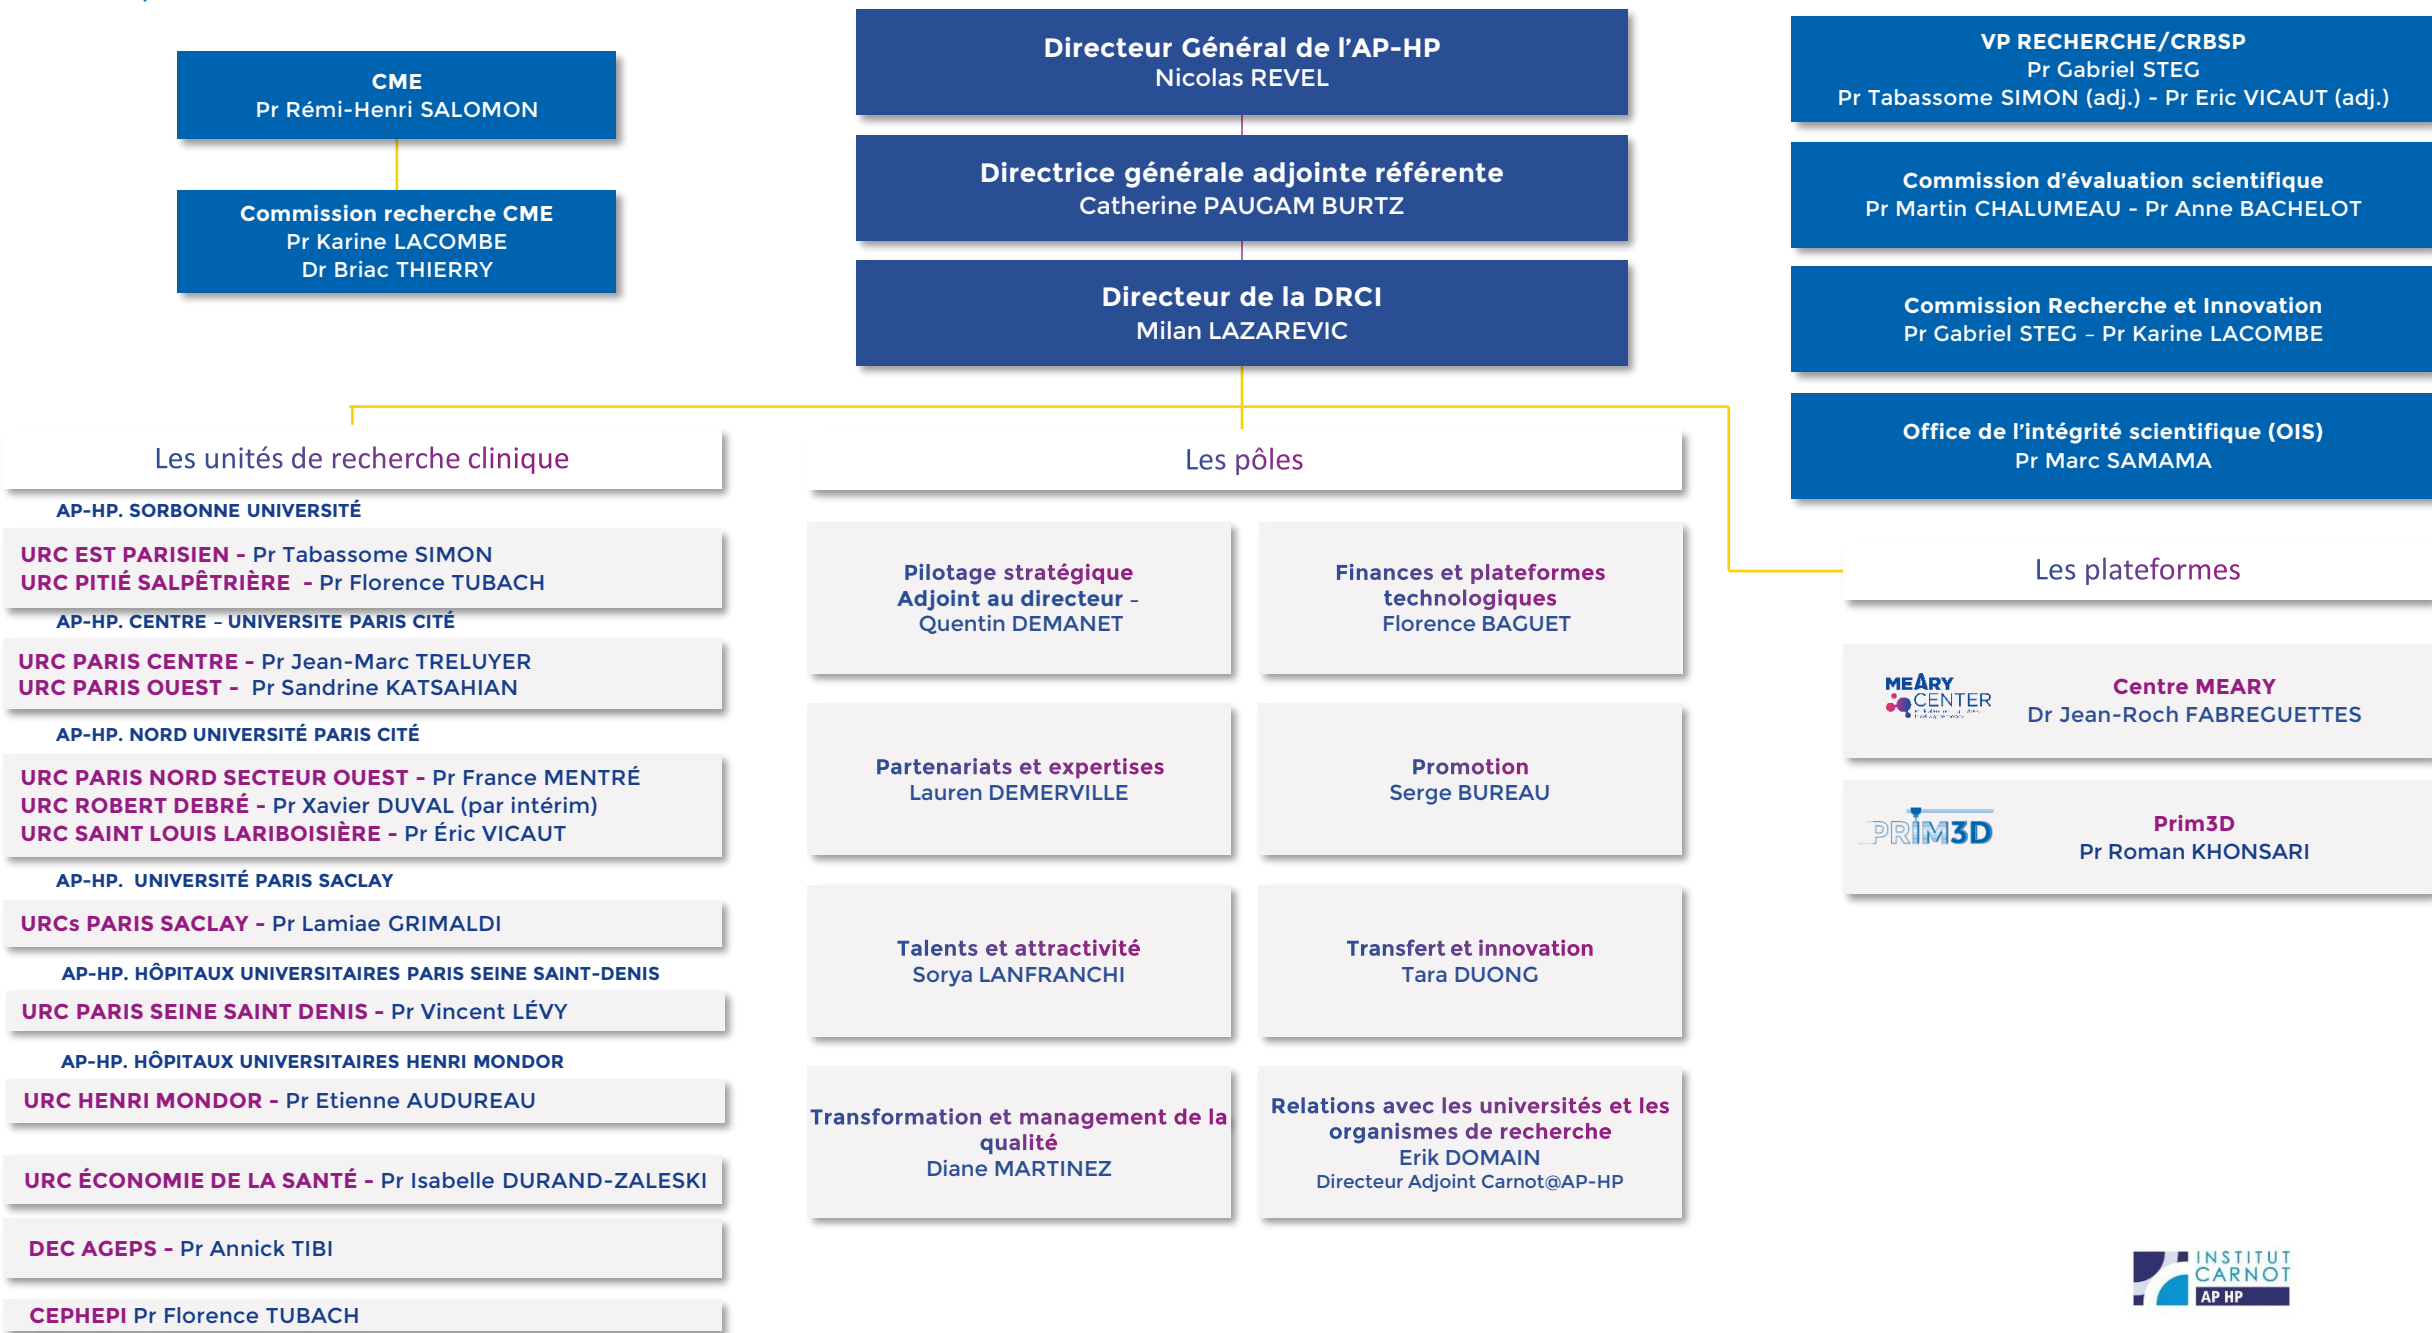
CME
Pr Rémi-Henri SALOMON

Commission recherche CME
Pr Karine LACOMBE
Dr Briac THIERRY

Directeur Général de l'AP-HP
Nicolas REVEL

Directrice générale adjointe référente
Catherine PAUGAM BURTZ

Directeur de la DRCI
Milan LAZAREVIC

VP RECHERCHE/CRBSP
Pr Gabriel STEG
Pr Tabassome SIMON (adj.) - Pr Eric VICAUT (adj.)

Commission d'évaluation scientifique
Pr Martin CHALUMEAU - Pr Anne BACHELOT

Commission Recherche et Innovation
Pr Gabriel STEG – Pr Karine LACOMBE

Office de l'intégrité scientifique (OIS)
Pr Marc SAMAMA

Les unités de recherche clinique

AP-HP. SORBONNE UNIVERSITÉ

URC EST PARISIEN - Pr Tabassome SIMON
URC PITIÉ SALPÊTRIÈRE - Pr Florence TUBACH

AP-HP. CENTRE – UNIVERSITE PARIS CITÉ

URC PARIS CENTRE - Pr Jean-Marc TRELUYER
URC PARIS OUEST - Pr Sandrine KATSAHIAN

AP-HP. NORD UNIVERSITÉ PARIS CITÉ

URC PARIS NORD SECTEUR OUEST - Pr France MENTRÉ
URC ROBERT DEBRÉ - Pr Xavier DUVAL (par intérim)
URC SAINT LOUIS LARIBOISIÈRE - Pr Éric VICAUT

AP-HP. UNIVERSITÉ PARIS SACLAY

URCs PARIS SACLAY - Pr Lamiae GRIMALDI

AP-HP. HÔPITAUX UNIVERSITAIRES PARIS SEINE SAINT-DENIS

URC PARIS SEINE SAINT DENIS - Pr Vincent LÉVY

AP-HP. HÔPITAUX UNIVERSITAIRES HENRI MONDOR

URC HENRI MONDOR - Pr Etienne AUDUREAU

URC ÉCONOMIE DE LA SANTÉ - Pr Isabelle DURAND-ZALESKI

DEC AGEPS - Pr Annick TIBI

CEPHEPI Pr Florence TUBACH

Les pôles

Pilotage stratégique
Adjoint au directeur -
Quentin DEMANET

Finances et plateformes technologiques
Florence BAGUET

Partenariats et expertises
Lauren DEMERVILLE

Promotion
Serge BUREAU

Talents et attractivité
Sorya LANFRANCHI

Transfert et innovation
Tara DUONG

Transformation et management de la qualité
Diane MARTINEZ

Relations avec les universités et les organismes de recherche
Erik DOMAIN
Directeur Adjoint Carnot@AP-HP

Les plateformes

MEARY CENTER

Centre MEARY
Dr Jean-Roch FABREGUETTES

PRIM3D

Prim3D
Pr Roman KHONSARI

INSTITUT CARNOT AP HP